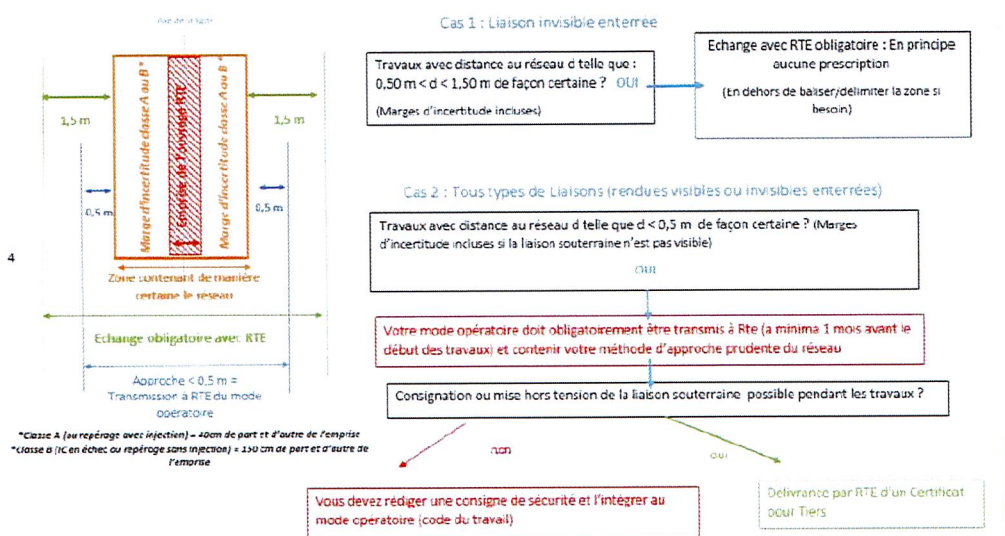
Vue de dessus

1,5 m

1,5 m

Marge d'incertitude classe A ou B *

Emprise de l'ouvrage RTE

Marge d'incertitude classe A ou B *

0,5 m

0,5 m

4

Zone contenant de manière certaine le réseau

Echange obligatoire avec RTE

Approche < 0,5 m = Transmission à RTE du mode opératoire

*Classe A (ou repérage avec injection) = 40cm de part et d'autre de l'emprise
*Classe B (IC en échec ou repérage sans injection) = 150 cm de part et d'autre de l'emprise

Cas 1 : Liaison invisible enterrée

Travaux avec distance au réseau d telle que : 0,50 m < d < 1,50 m de façon certaine ? OUI
(Marges d'incertitude incluses)

Echange avec RTE obligatoire : En principe aucune prescription
(En dehors de baliser/délimiter la zone si besoin)

Cas 2 : Tous types de Liaisons (rendues visibles ou invisibles enterrées)

Travaux avec distance au réseau d telle que d < 0,5 m de façon certaine ? (Marges d'incertitude incluses si la liaison souterraine n'est pas visible)

OUI

Votre mode opératoire doit obligatoirement être transmis à Rte (a minima 1 mois avant le début des travaux) et contenir votre méthode d'approche prudente du réseau

Consignation ou mise hors tension de la liaison souterraine possible pendant les travaux ?

non

oui

Vous devez rédiger une consigne de sécurité et l'intégrer au mode opératoire (code du travail)

Délivrance par RTE d'un Certificat pour Tiers